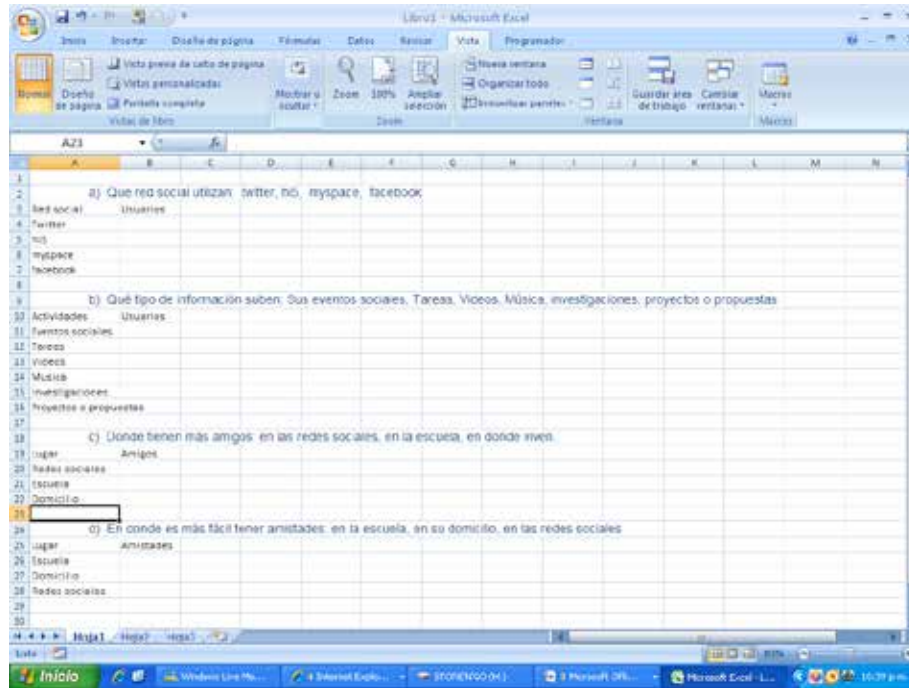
Libro1 - Microsoft Excel

Inicio Insertar Diseño de página Fórmulas Datos Revisar Vista Programador

Normal Diseño de página Vista previa de salto de página Vistas personalizadas Pantalla completa Vistas de libro
Mostrar u ocultar Zoom 100% Ampliar selección Zoom
Nueva ventana Organizar todo Inmovilizar paneles Guardar área de trabajo Cambiar ventanas Ventana
Macros Macros

A23

| | A | B | C | D | E | F | G | H | I | J | K | L | M | N |
|---|---|---|---|---|---|---|---|---|---|---|---|---|---|---|
| 1 | | | | | | | | | | | | | | |
| 2 | | a) Que red social utilizan: twitter, hi5, myspace, facebook | | | | | | | | | | | | |
| 3 | Red social | Usuarios | | | | | | | | | | | | |
| 4 | Twitter | | | | | | | | | | | | | |
| 5 | hi5 | | | | | | | | | | | | | |
| 6 | myspace | | | | | | | | | | | | | |
| 7 | facebook | | | | | | | | | | | | | |
| 8 | | | | | | | | | | | | | | |
| 9 | | b) Qué tipo de información suben: Sus eventos sociales, Tareas, Videos, Música, investigaciones, proyectos o propuestas | | | | | | | | | | | | |
| 10 | Actividades | Usuarios | | | | | | | | | | | | |
| 11 | Eventos sociales | | | | | | | | | | | | | |
| 12 | Tareas | | | | | | | | | | | | | |
| 13 | Videos | | | | | | | | | | | | | |
| 14 | Musica | | | | | | | | | | | | | |
| 15 | investigaciones | | | | | | | | | | | | | |
| 16 | Proyectos o propuestas | | | | | | | | | | | | | |
| 17 | | | | | | | | | | | | | | |
| 18 | | c) Donde tienen más amigos: en las redes sociales, en la escuela, en donde viven. | | | | | | | | | | | | |
| 19 | Lugar | Amigos | | | | | | | | | | | | |
| 20 | Redes sociales | | | | | | | | | | | | | |
| 21 | Escuela | | | | | | | | | | | | | |
| 22 | Domicilio | | | | | | | | | | | | | |
| 23 | | | | | | | | | | | | | | |
| 24 | | d) En donde es más fácil tener amistades: en la escuela, en su domicilio, en las redes sociales | | | | | | | | | | | | |
| 25 | Lugar | Amistades | | | | | | | | | | | | |
| 26 | Escuela | | | | | | | | | | | | | |
| 27 | Domicilio | | | | | | | | | | | | | |
| 28 | Redes sociales | | | | | | | | | | | | | |
| 29 | | | | | | | | | | | | | | |
| 30 | | | | | | | | | | | | | | |

Hoja1 Hoja2 Hoja3
Listo 100%
Inicio Windows Live Me... 4 Internet Explo... STONENGO (H:) 3 Microsoft Offi... Microsoft Excel - L... 10:39 p.m.